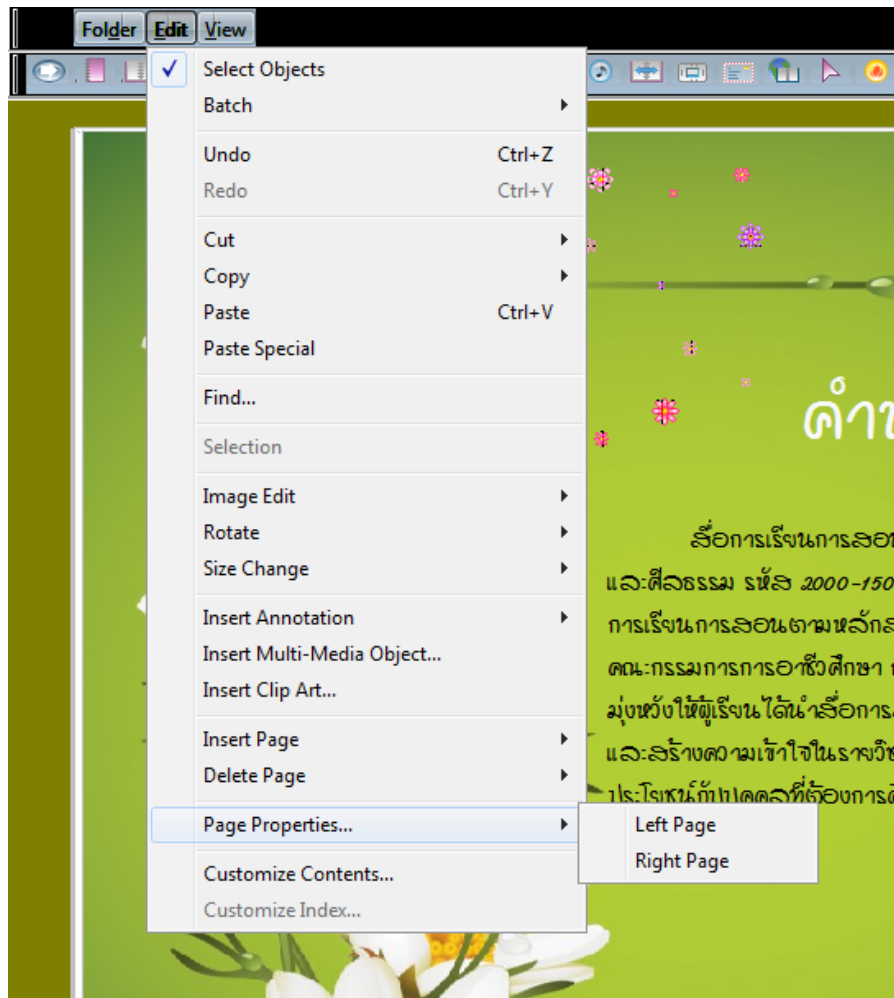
Folder Edit View

Select Objects
Batch

Undo Ctrl+Z
Redo Ctrl+Y

Cut
Copy
Paste Ctrl+V
Paste Special

Find...

Selection

Image Edit
Rotate
Size Change

Insert Annotation
Insert Multi-Media Object...
Insert Clip Art...

Insert Page
Delete Page

Page Properties...
Left Page
Right Page

Customize Contents...
Customize Index...

คำ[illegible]

สื่อการเรียนการสอ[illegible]
และศีลธรรม รหัส 2000-150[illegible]
การเรียนการสอนตามหลักส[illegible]
คณะกรรมการการอาชีวศึกษา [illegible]
มุ่งหวังให้ผู้เรียนได้นำสื่อการ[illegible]
และสร้างความเข้าใจในรายวิช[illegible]
ประโยชน์กับบุคคลที่ต้องการ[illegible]